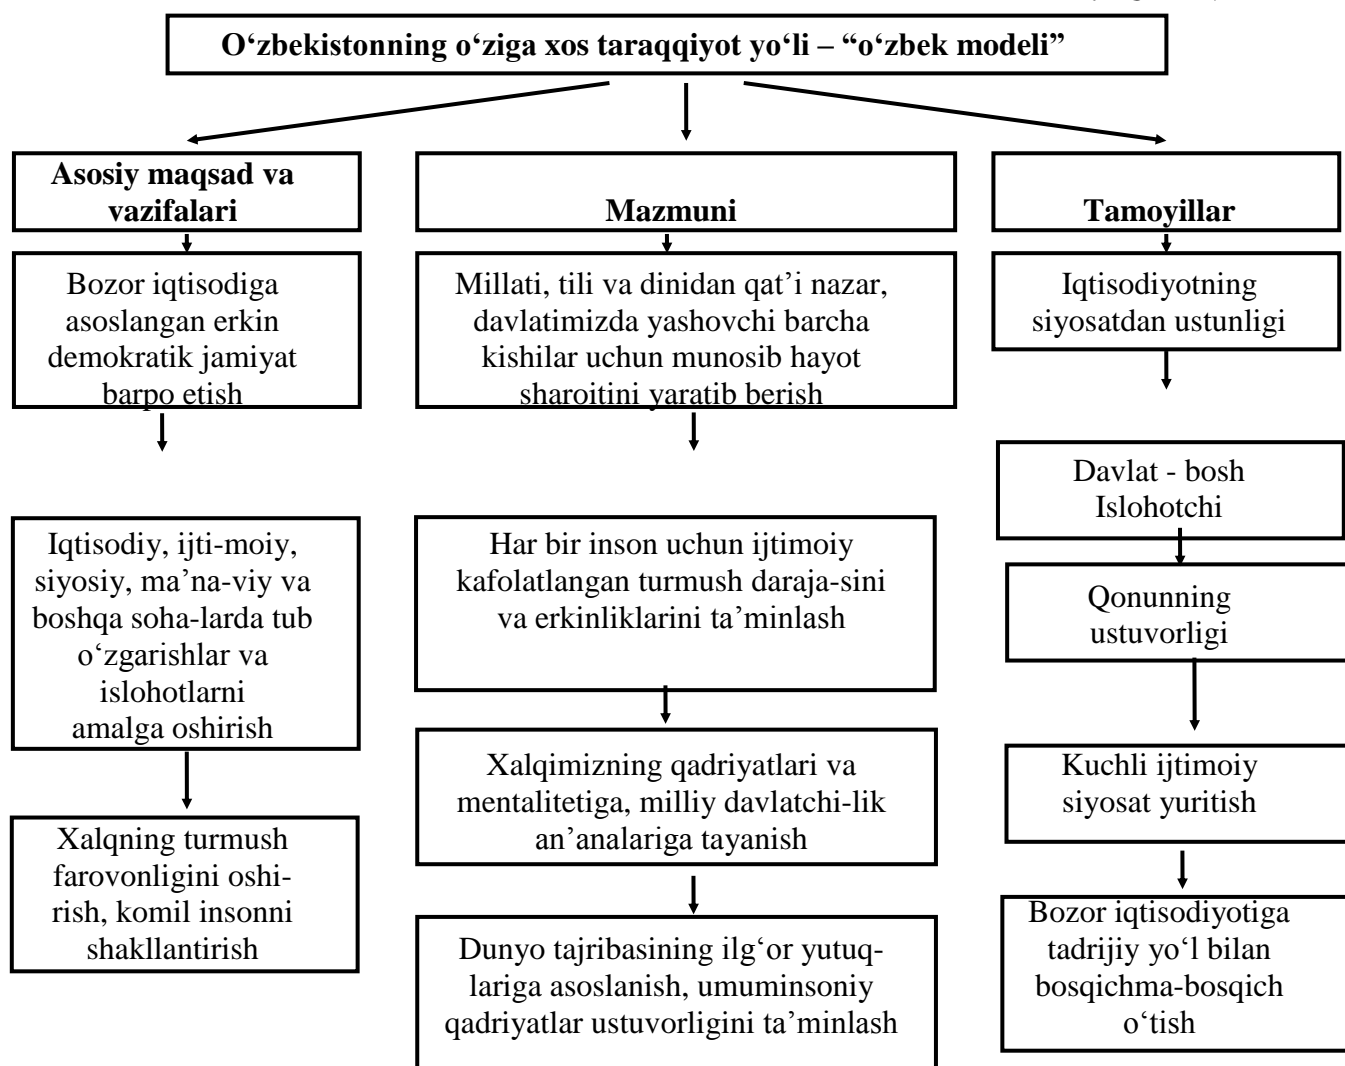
O‘zbekistonning o‘ziga xos taraqqiyot yo‘li – “o‘zbek modeli”

Asosiy maqsad va vazifalari

Bozor iqtisodiga asoslangan erkin demokratik jamiyat barpo etish

Iqtisodiy, ijti-moiy, siyosiy, ma’na-viy va boshqa soha-larda tub o‘zgarishlar va islohotlarni amalga oshirish

Xalqning turmush farovonligini oshirish, komil insonni shakllantirish

Mazmuni

Millati, tili va dinidan qat’i nazar, davlatimizda yashovchi barcha kishilar uchun munosib hayot sharoitini yaratib berish

Har bir inson uchun ijtimoiy kafolatlangan turmush daraja-sini va erkinliklarini ta’minlash

Xalqimizning qadriyatlari va mentalitetiga, milliy davlatchi-lik an’analariga tayanish

Dunyo tajribasining ilg‘or yutuqlariga asoslanish, umuminsoniy qadriyatlar ustuvorligini ta’minlash

Tamoyillar

Iqtisodiyotning siyosatdan ustunligi

Davlat - bosh Islohotchi

Qonunning ustuvorligi

Kuchli ijtimoiy siyosat yuritish

Bozor iqtisodiyotiga tadrijiy yo‘l bilan bosqichma-bosqich o‘tish